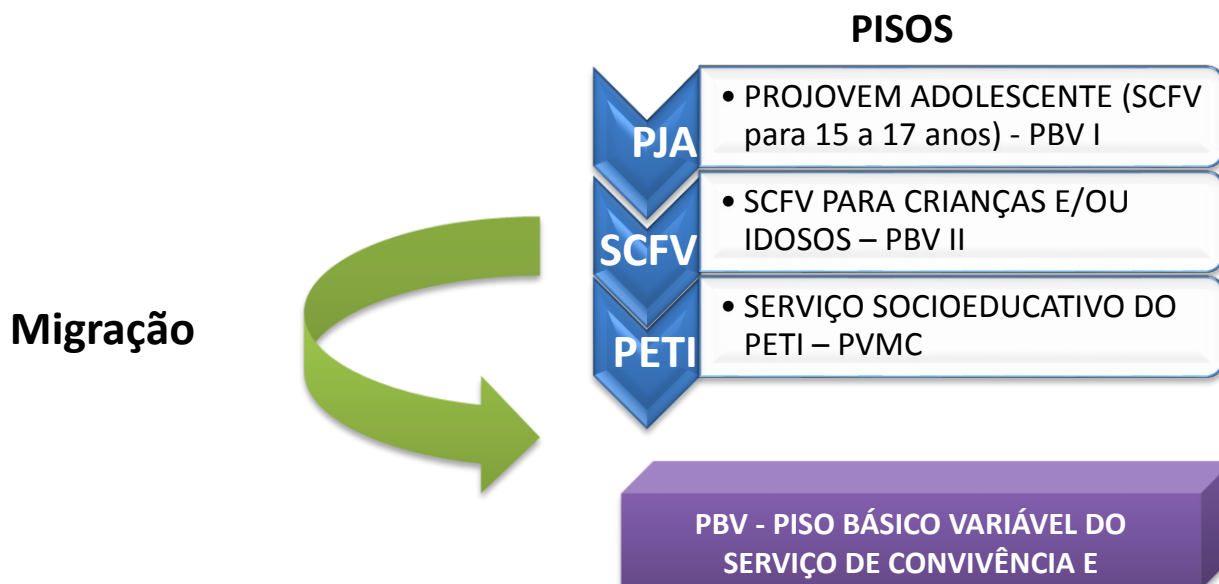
PISOS

Migração

PJA
• PROJOVEM ADOLESCENTE (SCFV para 15 a 17 anos) - PBV I

SCFV
• SCFV PARA CRIANÇAS E/OU IDOSOS – PBV II

PETI
• SERVIÇO SOCIOEDUCATIVO DO PETI – PVMC

PBV - PISO BÁSICO VARIÁVEL DO SERVIÇO DE CONVIVÊNCIA E